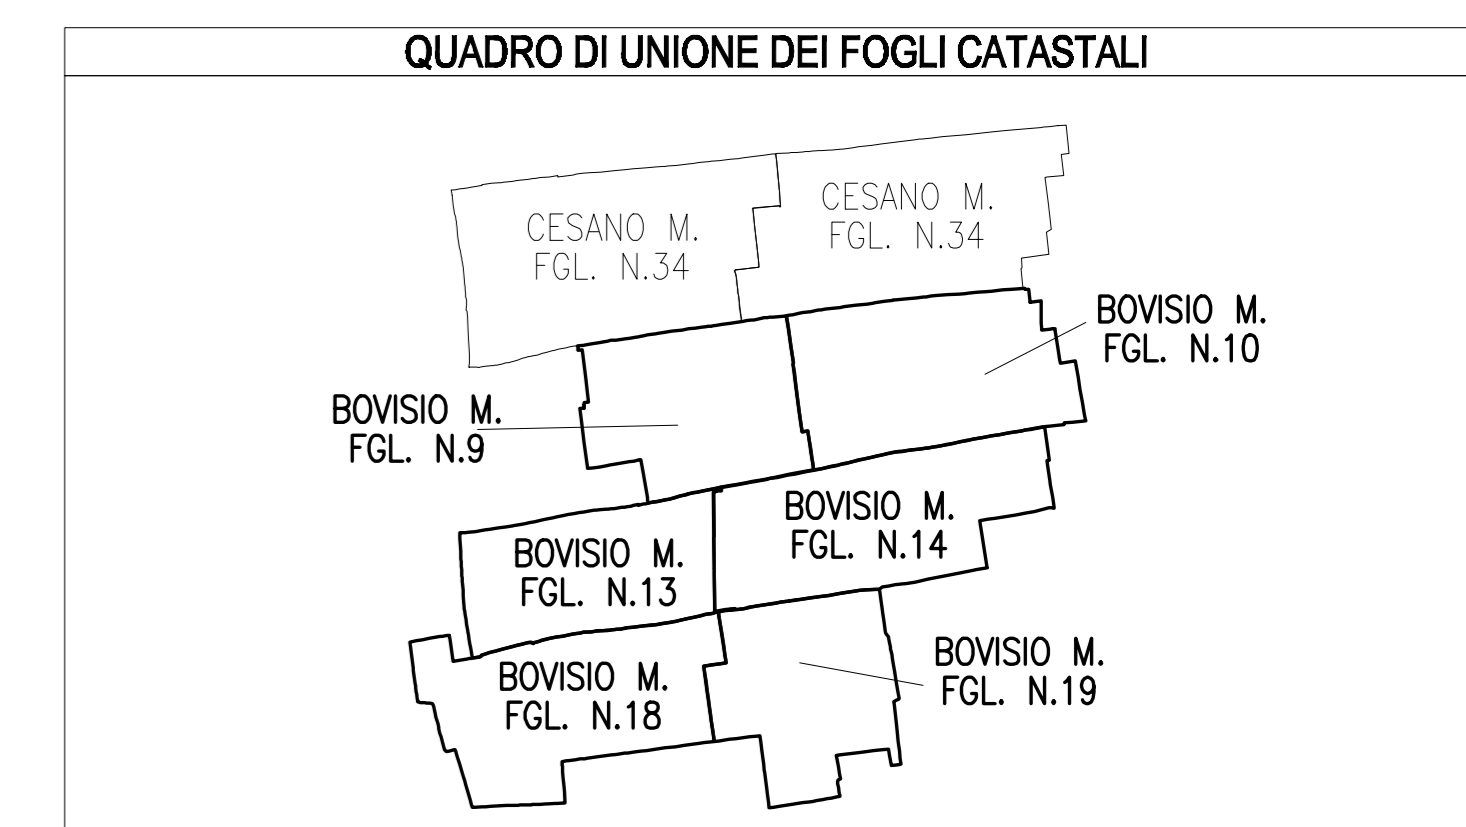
QUADRO DI UNIONE DEI FOGLI CATASTALI

CESANO M.
FGL. N.34

CESANO M.
FGL. N.34

BOVISIO M.
FGL. N.10

BOVISIO M.
FGL. N.9

BOVISIO M.
FGL. N.14

BOVISIO M.
FGL. N.13

BOVISIO M.
FGL. N.18

BOVISIO M.
FGL. N.19